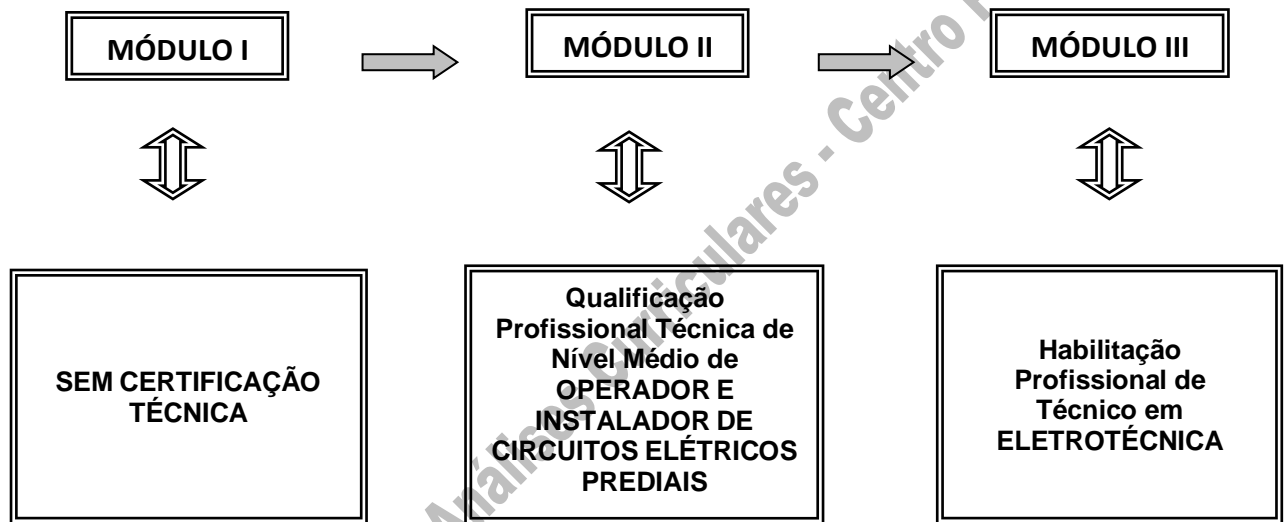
MÓDULO I

MÓDULO II

MÓDULO III

SEM CERTIFICAÇÃO TÉCNICA

Qualificação Profissional Técnica de Nível Médio de OPERADOR E INSTALADOR DE CIRCUITOS ELÉTRICOS PREDIAIS

Habilitação Profissional de Técnico em ELETROTÉCNICA

Análises Curriculares - Centro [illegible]